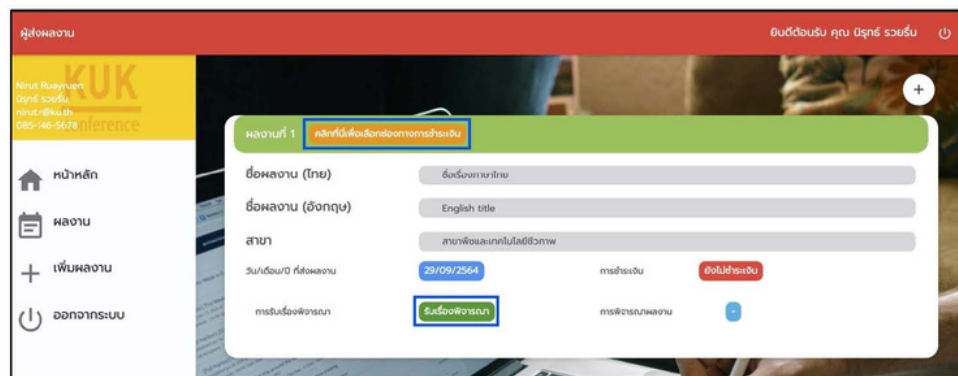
ผู้ส่งผลงาน

ยินดีต้อนรับ คุณ นิรุทธ์ รวยรื่น

Nirut Ruayruen
นิรุทธ์ รวยรื่น
nirut.r@ku.th
085-146-5678

KUK
Conference

หน้าหลัก

ผลงาน

เพิ่มผลงาน

ออกจากระบบ

ผลงานที่ 1 คลิกที่นี่เพื่อเลือกช่องทางการชำระเงิน

| ชื่อผลงาน (ไทย) | ชื่อเรื่องภาษาไทย | | |
|---|---|---|---|
| ชื่อผลงาน (อังกฤษ) | English title | | |
| สาขา | สาขาพืชและเทคโนโลยีชีวภาพ | | |
| วัน/เดือน/ปี ที่ส่งผลงาน | 29/09/2564 | การชำระเงิน | ยังไม่ชำระเงิน |
| การรับเรื่องพิจารณา | รับเรื่องพิจารณา | การพิจารณาผลงาน | - |